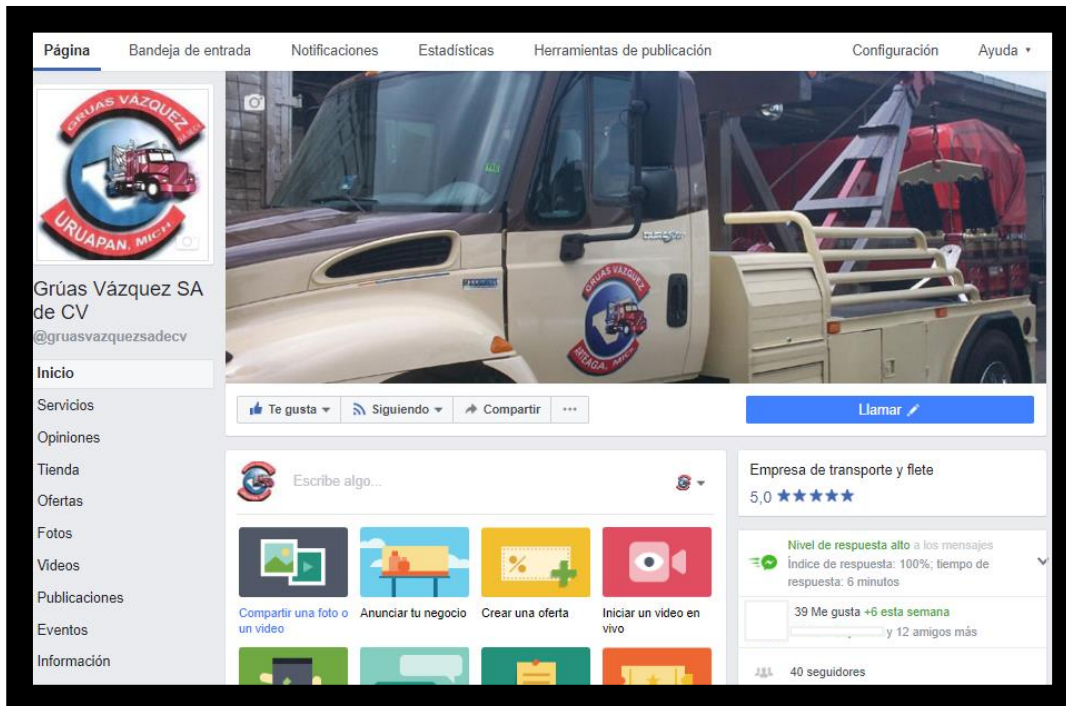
Página Bandeja de entrada Notificaciones Estadísticas Herramientas de publicación Configuración Ayuda

GRUAS VAZQUEZ
URUAPAN, MICH.

Grúas Vázquez SA de CV
@gruasvazquezsadecv

Inicio
Servicios
Opiniones
Tienda
Ofertas
Fotos
Videos
Publicaciones
Eventos
Información

GRUAS VAZQUEZ
ARTEAGA, MICH.

Te gusta Siguiendo Compartir ···

Llamar

Escribe algo...

Compartir una foto o un video
Anunciar tu negocio
Crear una oferta
Iniciar un video en vivo

Empresa de transporte y flete
5,0 ★★★★★

Nivel de respuesta alto a los mensajes
Índice de respuesta: 100%; tiempo de respuesta: 6 minutos

39 Me gusta +6 esta semana
y 12 amigos más

40 seguidores